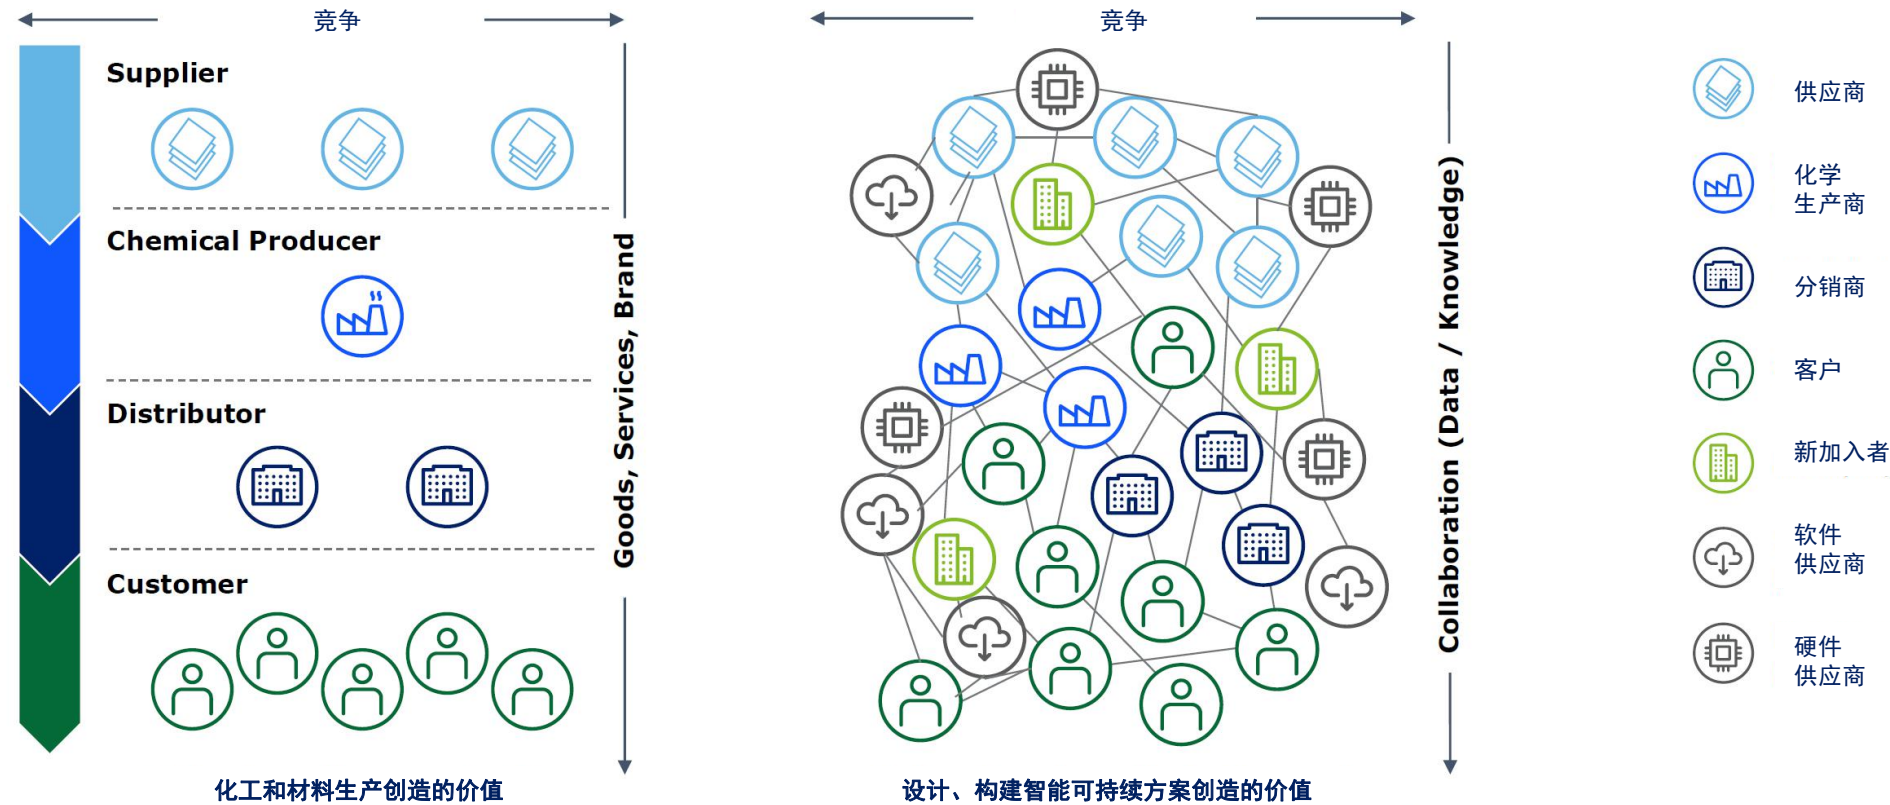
竞争

Supplier

Chemical Producer

Distributor

Customer

Goods, Services, Brand

化工和材料生产创造的价值

竞争

Collaboration (Data / Knowledge)

设计、构建智能可持续方案创造的价值

供应商

化学生产商

分销商

客户

新加入者

软件供应商

硬件供应商